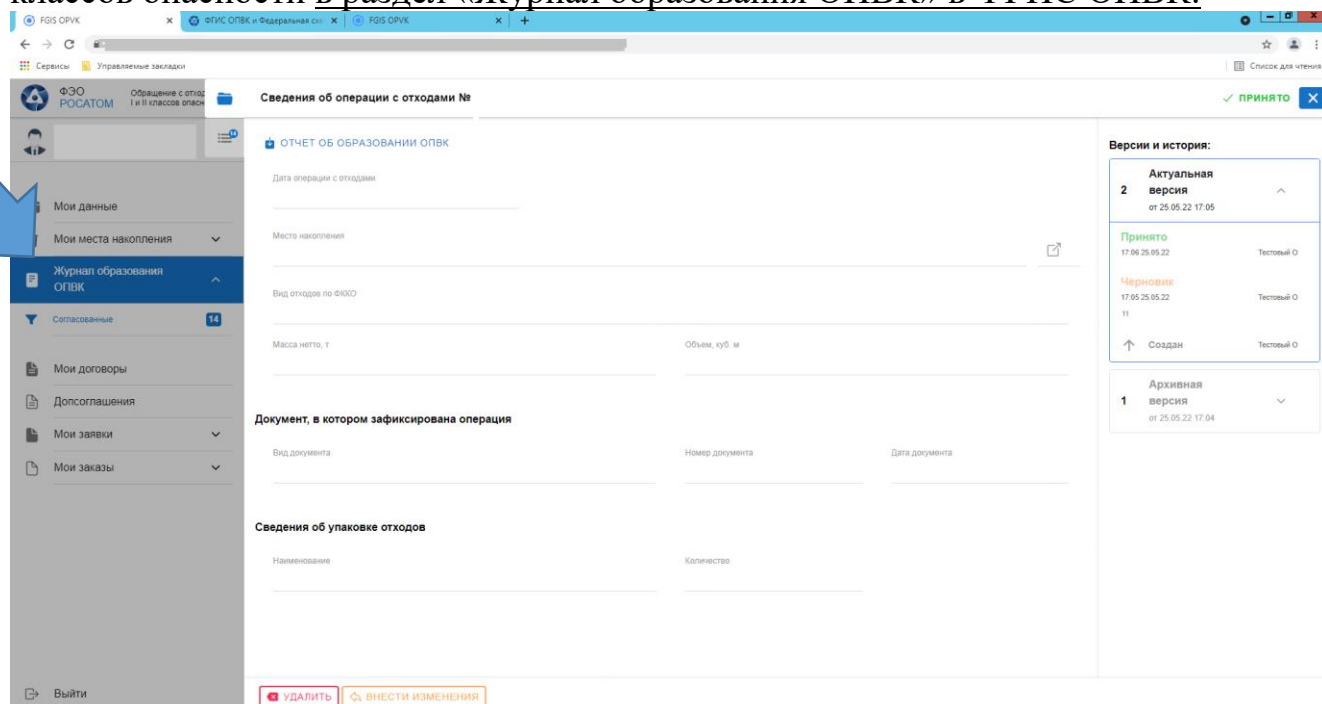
классов опасности в раздел «Журнал образования ОПВК» в ФГИС ОПВК.

FGIS OPVK
ФГИС ОПВК и Федеральная схе
FGIS OPVK

Сервисы Управляемые закладки
Список для чтения

ФЭО РОСАТОМ Обращение с отход I и II классов опасн

Сведения об операции с отходами №
✓ ПРИНЯТО

Мои данные
Мои места накопления
Журнал образования ОПВК
Согласованные 14
Мои договоры
Допсоглашения
Мои заявки
Мои заказы
Выйти

ОТЧЕТ ОБ ОБРАЗОВАНИИ ОПВК
Дата операции с отходами
Место накопления
Вид отходов по ФККО
Масса нетто, т
Объем, куб. м

Документ, в котором зафиксирована операция
Вид документа
Номер документа
Дата документа

Сведения об упаковке отходов
Наименование
Количество

УДАЛИТЬ
ВНЕСТИ ИЗМЕНЕНИЯ

Версии и история:
2 Актуальная версия от 25.05.22 17:05
Принято 17:06 25.05.22 Тестовый О
Черновик 17:05 25.05.22 Тестовый О 11
Создан Тестовый О
1 Архивная версия от 25.05.22 17:04